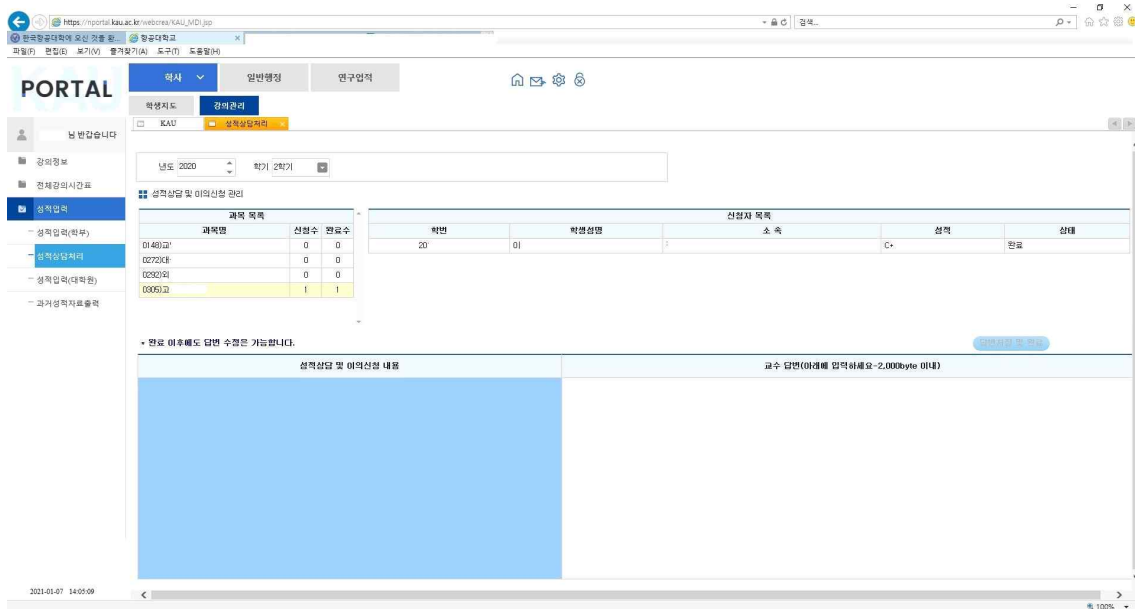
https://nportal.kau.ac.kr/webcrea/KAU_MDI.jsp
검색...
한국항공대학에 오신 것을 환... 항공대학교
파일(F) 편집(E) 보기(V) 즐겨찾기(A) 도구(T) 도움말(H)

PORTAL

학사 일반행정 연구업적

학생지도 강의관리

KAU 성적상담처리

님 반갑습니다

강의정보
전체강의시간표
성적입력
성적입력(학부)
성적상담처리
성적입력(대학원)
과거성적자료출력

년도 2020 학기 2학기

성적상담 및 이의신청 관리

과목 목록

| 과목명 | 신청수 | 완료수 |
|---|---|---|
| 0148)고 | 0 | 0 |
| 0272)대 | 0 | 0 |
| 0292)외 | 0 | 0 |
| 0305)고 | 1 | 1 |

신청자 목록

| 학번 | 학생성명 | 소 속 | 성적 | 상태 |
|---|---|---|---|---|
| 20 | 이 | | C+ | 완료 |

* 완료 이후에도 답변 수정은 가능합니다.

답변저장 및 완료

| 성적상담 및 이의신청 내용 | 교수 답변(아래에 입력하세요-2,000byte 이내) |
|---|---|

2021-01-07 14:05:09

100%